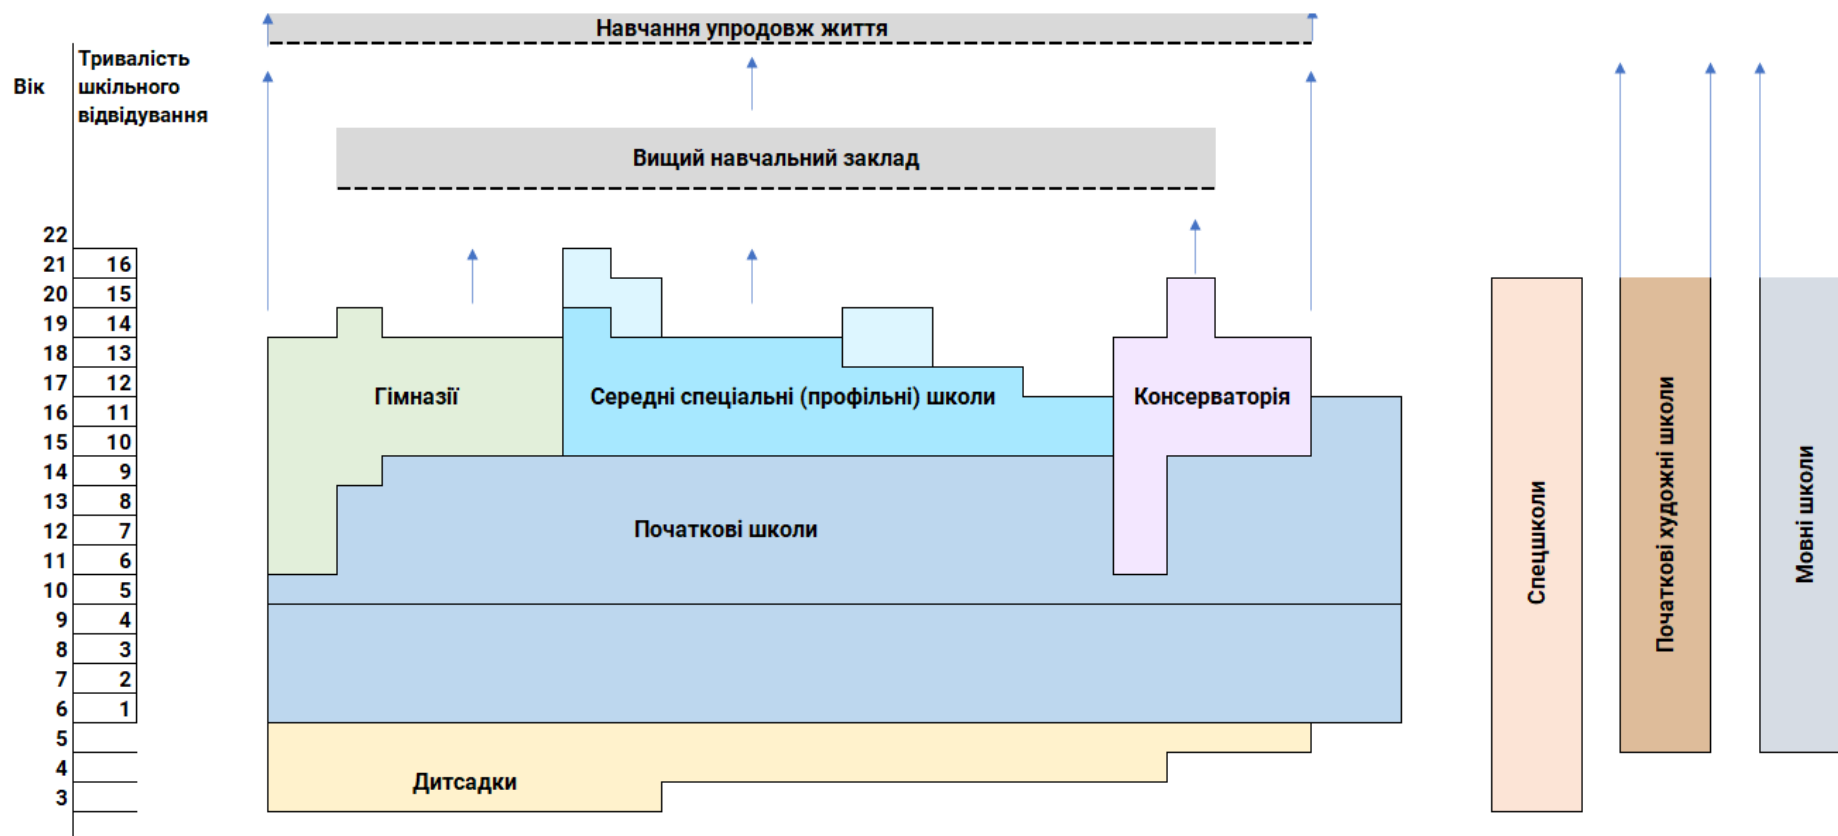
Навчання упродовж життя

Вік

Тривалість шкільного відвідування

Вищий навчальний заклад

| Вік | Тривалість |
|---|---|
| 22 | |
| 21 | 16 |
| 20 | 15 |
| 19 | 14 |
| 18 | 13 |
| 17 | 12 |
| 16 | 11 |
| 15 | 10 |
| 14 | 9 |
| 13 | 8 |
| 12 | 7 |
| 11 | 6 |
| 10 | 5 |
| 9 | 4 |
| 8 | 3 |
| 7 | 2 |
| 6 | 1 |
| 5 | |
| 4 | |
| 3 | |

Гімназії

Середні спеціальні (профільні) школи

Консерваторія

Початкові школи

Дитсадки

Спецшколи

Початкові художні школи

Мовні школи